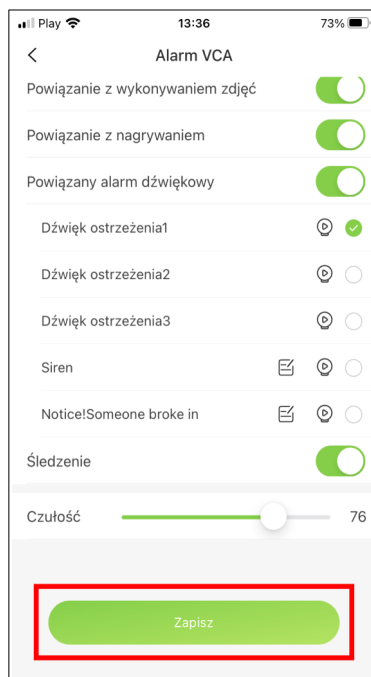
Play 13:36 73%

<

Alarm VCA

Powiązanie z wykonywaniem zdjęć

Powiązanie z nagrywaniem

Powiązany alarm dźwiękowy

Dźwięk ostrzeżenia1

Dźwięk ostrzeżenia2

Dźwięk ostrzeżenia3

Siren

Notice!Someone broke in

Śledzenie

Czułość 76

Zapisz